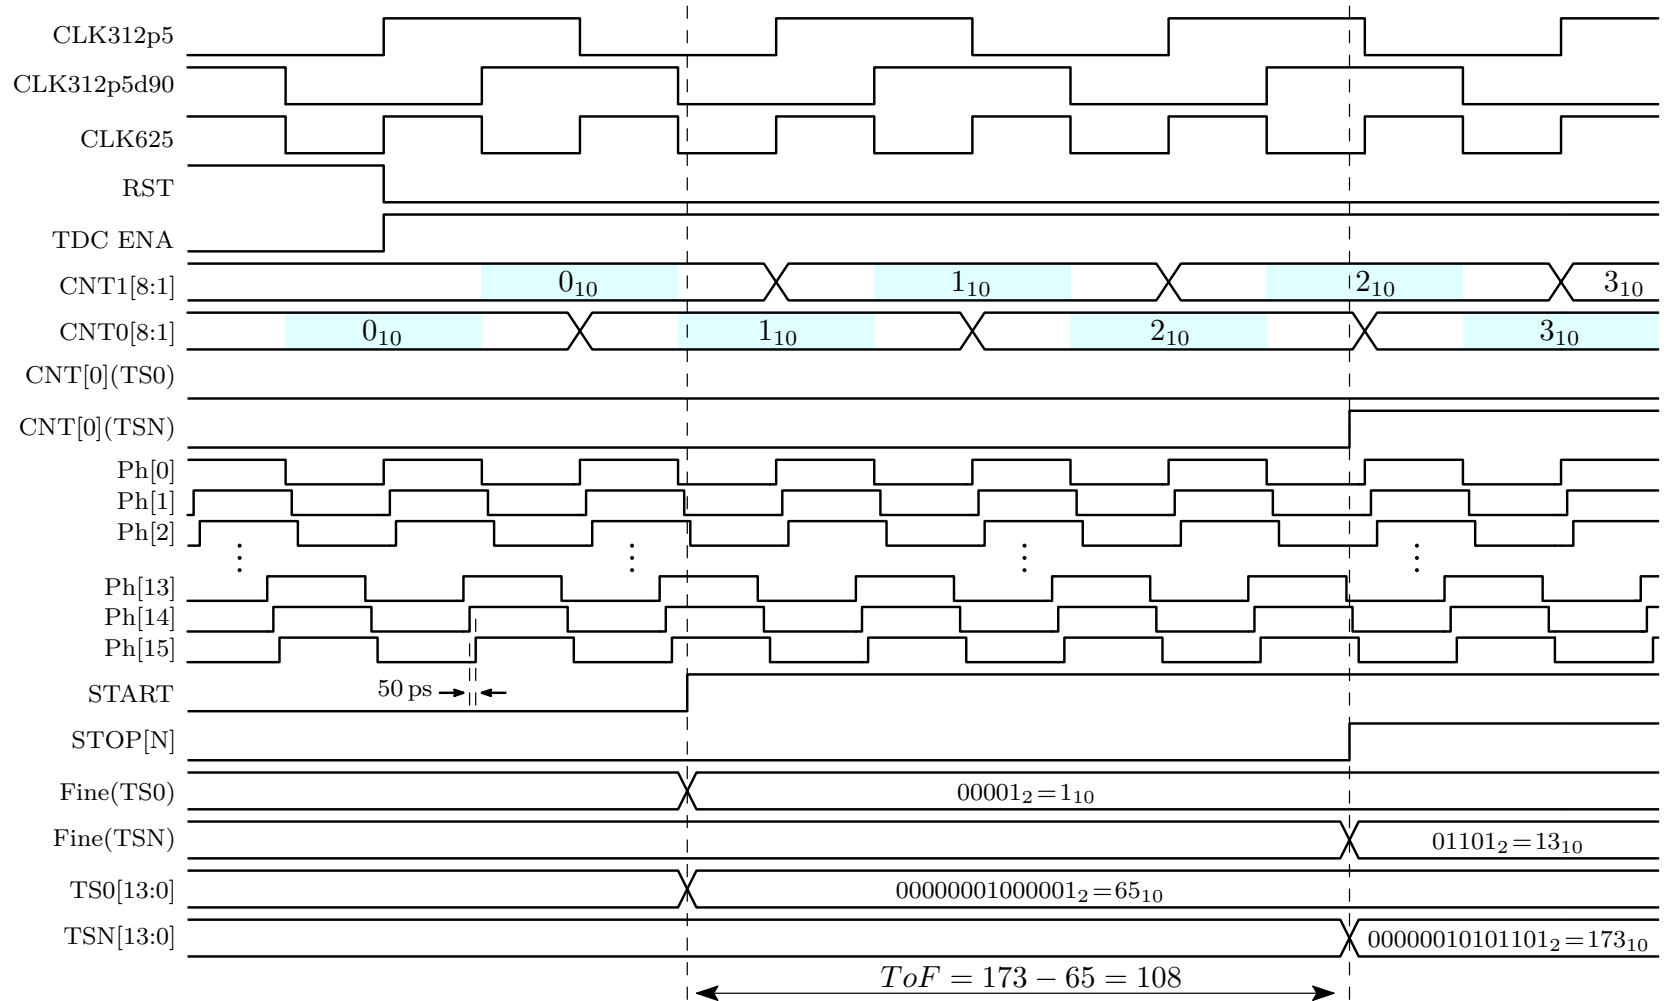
CLK312p5
CLK312p5d90
CLK625
RST
TDC ENA
CNT1[8:1]
$0_{10}$
$1_{10}$
$2_{10}$
$3_{10}$
CNT0[8:1]
$0_{10}$
$1_{10}$
$2_{10}$
$3_{10}$
CNT[0](TS0)
CNT[0](TSN)
Ph[0]
Ph[1]
Ph[2]
Ph[13]
Ph[14]
Ph[15]
START
50 ps
STOP[N]
Fine(TS0)
$00001_2 = 1_{10}$
Fine(TSN)
$01101_2 = 13_{10}$
TS0[13:0]
$00000001000001_2 = 65_{10}$
TSN[13:0]
$00000010101101_2 = 173_{10}$
$ToF = 173 - 65 = 108$